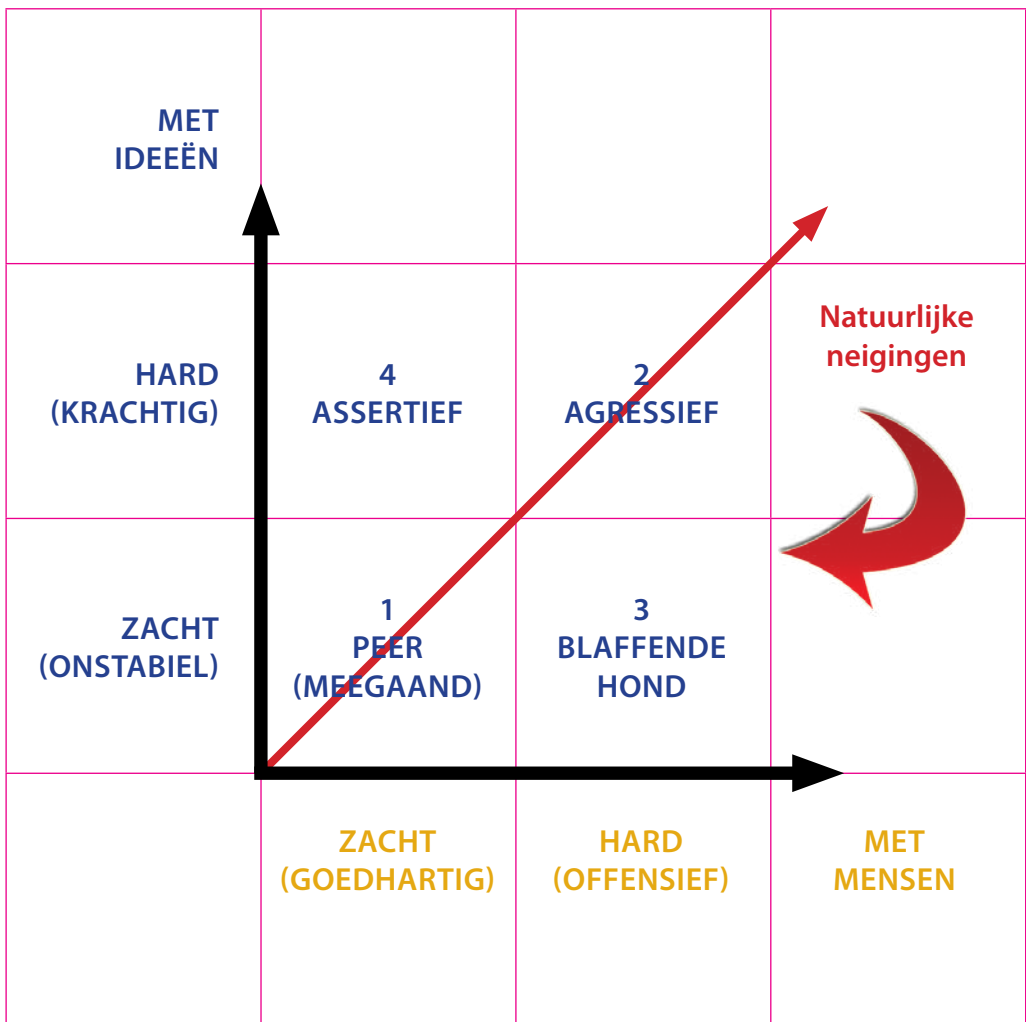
| | | | |
|---|---|---|---|
| MET IDEEËN | | | |
| HARD (KRACHTIG) | 4 ASSERTIEF | 2 AGRESSIEF | Natuurlijke neigingen |
| ZACHT (ONSTABIEL) | 1 PEER (MEEGAAND) | 3 BLAFFENDE HOND | |
| | ZACHT (GOEDHARTIG) | HARD (OFFENSIEF) | MET MENSEN |